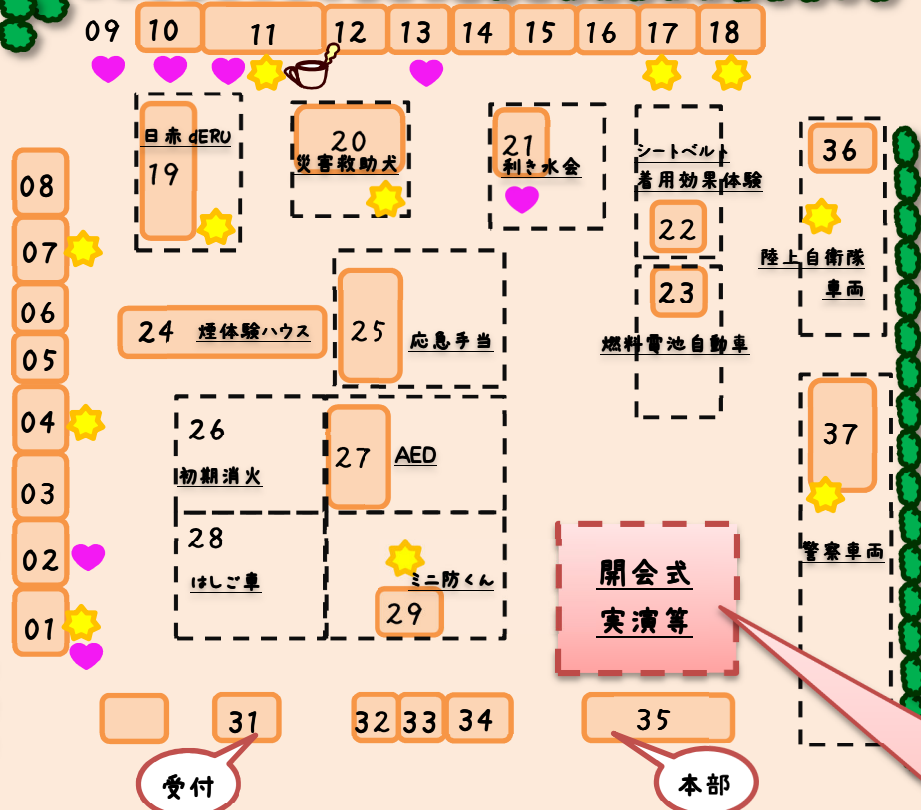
09
10
11
12
13
14
15
16
17
18

日赤 dERU
19

20
災害救助犬

21
利き水会

シートベルト
着用効果体験
22

36

08
07
06
05

24 煙体験ハウス

25
応急手当

23
燃料電池自動車

陸上自衛隊
車両

04
03
02
01

26
初期消火

27 AED

28
はしご車

ミニ防くん
29

37

警察車両

開会式
実演等

31
32
33
34
35

受付
本部